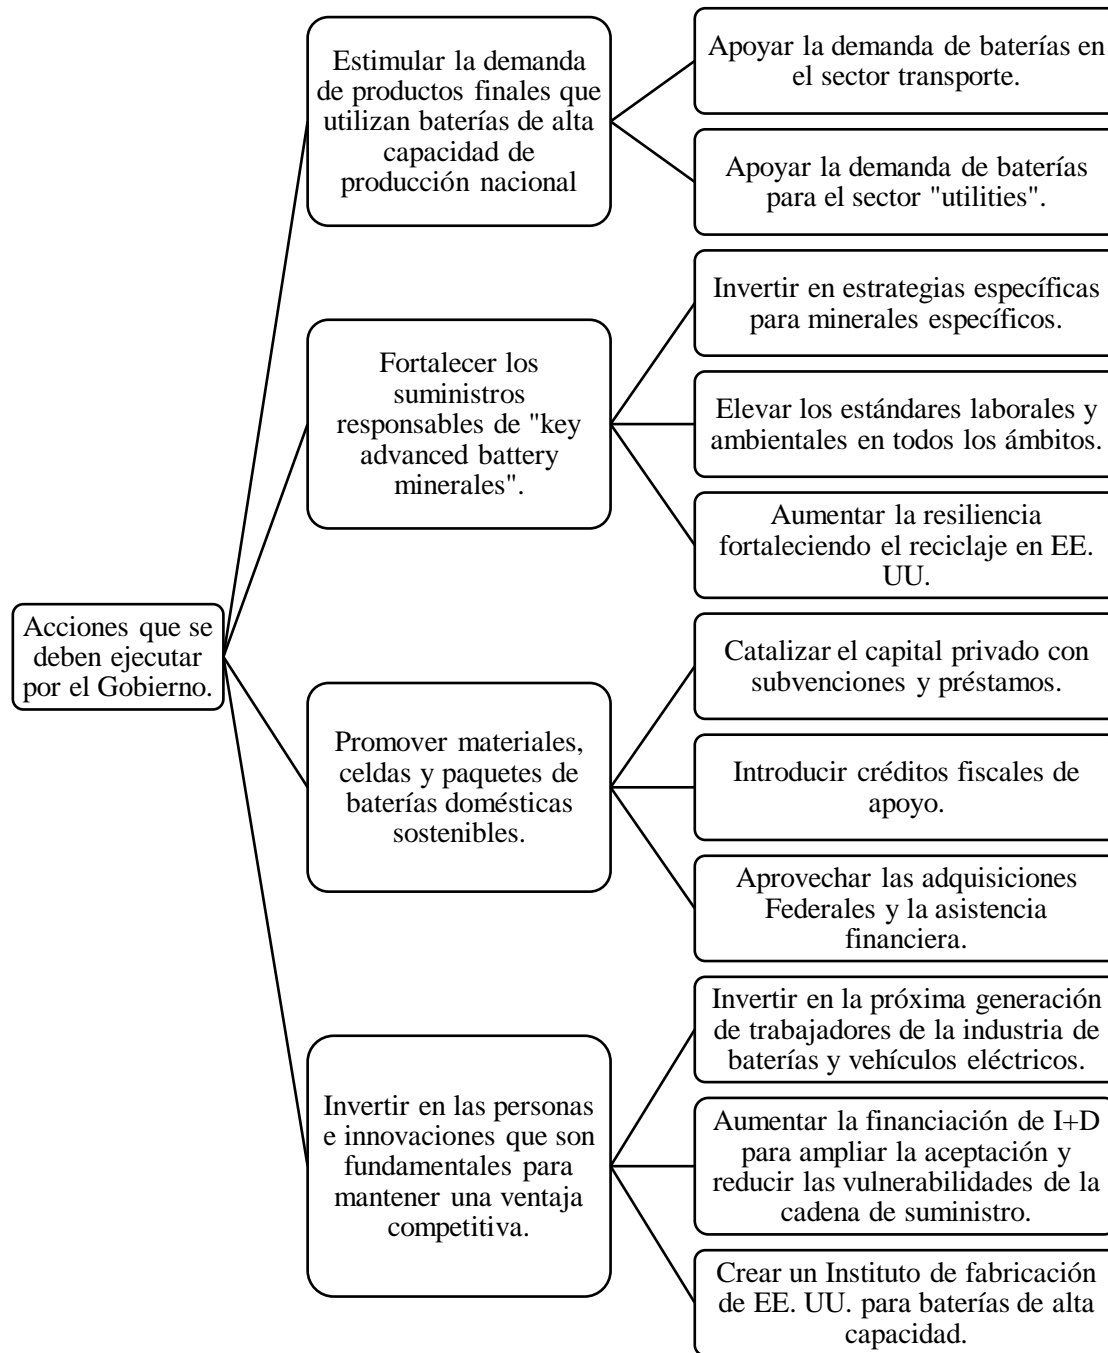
Acciones que se deben ejecutar por el Gobierno.

Estimular la demanda de productos finales que utilizan baterías de alta capacidad de producción nacional

Apoyar la demanda de baterías en el sector transporte.

Apoyar la demanda de baterías para el sector "utilities".

Fortalecer los suministros responsables de "key advanced battery minerales".

Invertir en estrategias específicas para minerales específicos.

Elevar los estándares laborales y ambientales en todos los ámbitos.

Aumentar la resiliencia fortaleciendo el reciclaje en EE. UU.

Promover materiales, celdas y paquetes de baterías domésticas sostenibles.

Catalizar el capital privado con subvenciones y préstamos.

Introducir créditos fiscales de apoyo.

Aprovechar las adquisiciones Federales y la asistencia financiera.

Invertir en las personas e innovaciones que son fundamentales para mantener una ventaja competitiva.

Invertir en la próxima generación de trabajadores de la industria de baterías y vehículos eléctricos.

Aumentar la financiación de I+D para ampliar la aceptación y reducir las vulnerabilidades de la cadena de suministro.

Crear un Instituto de fabricación de EE. UU. para baterías de alta capacidad.